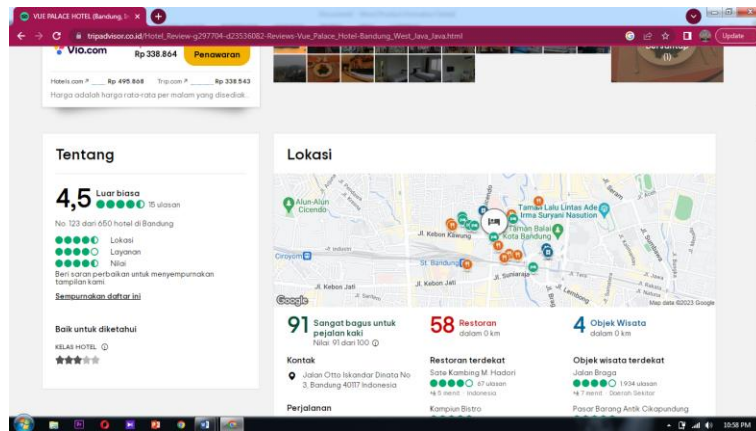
VUE PALACE HOTEL (Bandung, I×
tripadvisor.co.id/Hotel_Review-g297704-d23536082-Reviews-Vue_Palace_Hotel-Bandung_West_Java_Java.html
Update

Vio.com Rp 338.864 Penawaran
Hotels.com Rp 495.868 Trip.com Rp 338.543
Harga adalah harga rata-rata per malam yang disediak...

(1)

Tentang
4,5 Luar biasa 15 ulasan
No. 123 dari 650 hotel di Bandung
Lokasi
Layanan
Nilai
Beri saran perbaikan untuk menyempurnakan tampilan kami.
Sempurnakan daftar ini

Baik untuk diketahui
KELAS HOTEL

Lokasi
Alun-Alun Cicendo
Taman Lalu Lintas Ade Irma Suryani Nasution
Taman Balai Kota Bandung
Jl. Kebon Kawung
Ciroyom
St. Bandung
Jl. Sunaraja
Jl. Kebon Jati
Jl. Kebon Jati
Jl. Lembong
Google
Map data ©2023 Google

91 Sangat bagus untuk pejalan kaki
Nilai 91 dari 100
58 Restoran dalam 0 km
4 Objek Wisata dalam 0 km

Kontak
Jalan Otto Iskandar Dinata No 3, Bandung 40117 Indonesia
Perjalanan

Restoran terdekat
Sate Kambing M. Hadori
67 ulasan
5 menit · Indonesia
Kampiun Bistro

Objek wisata terdekat
Jalan Braga
1.934 ulasan
7 menit · Daerah Sekitar
Pasar Barang Antik Cikapundung

10:58 PM